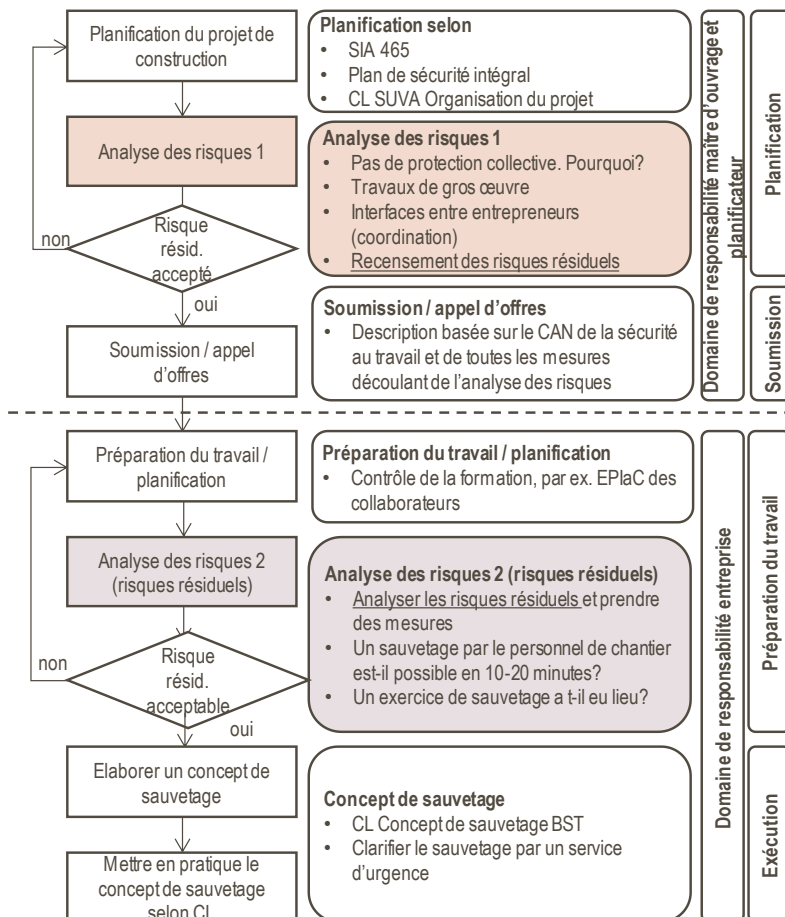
Planification du projet de construction

Planification selon
• SIA 465
• Plan de sécurité intégral
• CL SUVA Organisation du projet

Analyse des risques 1

Analyse des risques 1
• Pas de protection collective. Pourquoi?
• Travaux de gros œuvre
• Interfaces entre entrepreneurs (coordination)
• Recensement des risques résiduels

non

Risque résid. accepté

oui

Soumission / appel d'offres

Soumission / appel d'offres
• Description basée sur le CAN de la sécurité au travail et de toutes les mesures découlant de l'analyse des risques

Domaine de responsabilité maître d'ouvrage et planificateur

Planification

Soumission

Préparation du travail / planification

Préparation du travail / planification
• Contrôle de la formation, par ex. EPlaC des collaborateurs

Analyse des risques 2 (risques résiduels)

Analyse des risques 2 (risques résiduels)
• Analyser les risques résiduels et prendre des mesures
• Un sauvetage par le personnel de chantier est-il possible en 10-20 minutes?
• Un exercice de sauvetage a t-il eu lieu?

non

Risque résid. acceptable

oui

Elaborer un concept de sauvetage

Concept de sauvetage
• CL Concept de sauvetage BST
• Clarifier le sauvetage par un service d'urgence

Mettre en pratique le concept de sauvetage selon CL

Domaine de responsabilité entreprise

Préparation du travail

Exécution